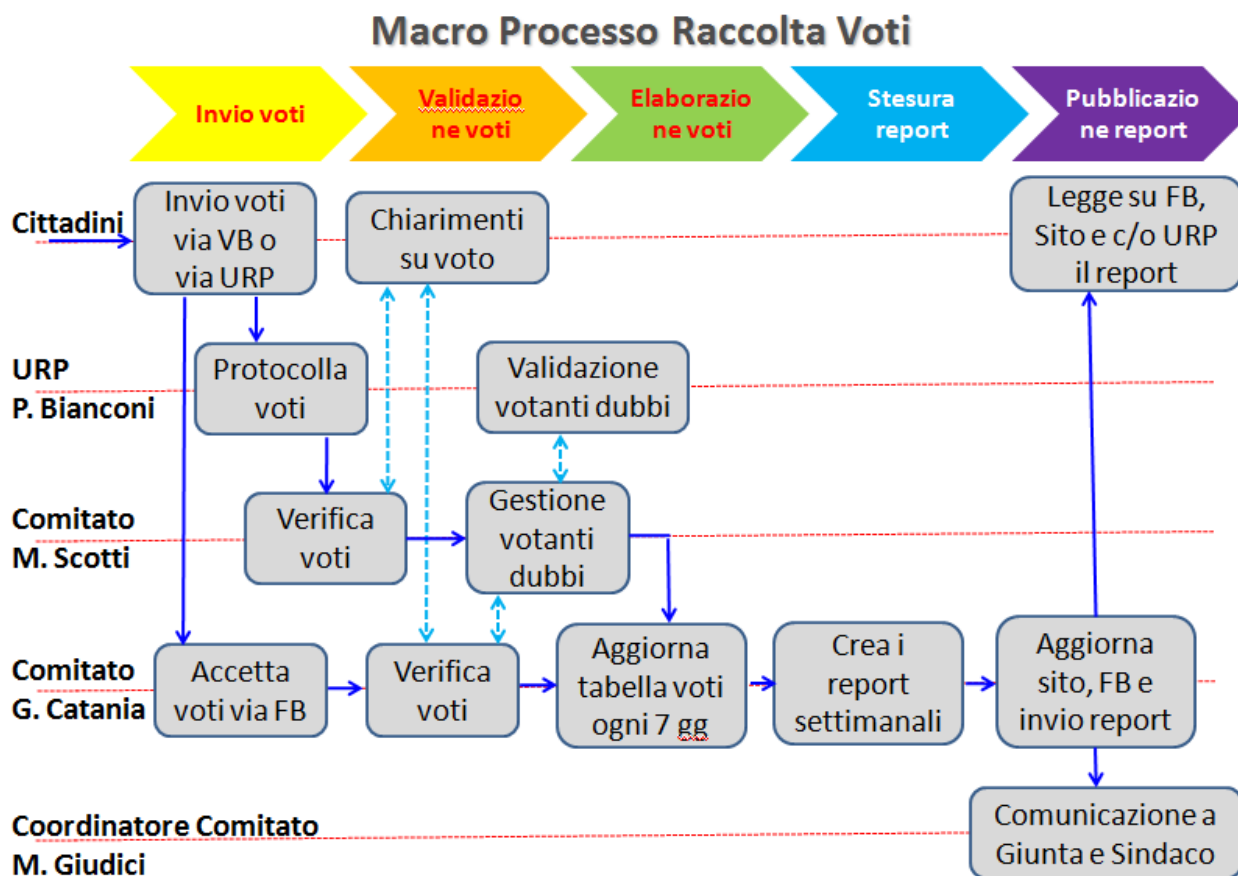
Macro Processo Raccolta Voti

Invio voti

Validazio ne voti

Elaborazio ne voti

Stesura report

Pubblicazio ne report

Cittadini

Invio voti via VB o via URP

Chiarimenti su voto

Legge su FB, Sito e c/o URP il report

URP
P. Bianconi

Protocolla voti

Validazione votanti dubbi

Comitato
M. Scotti

Verifica voti

Gestione votanti dubbi

Comitato
G. Catania

Accetta voti via FB

Verifica voti

Aggiorna tabella voti ogni 7 gg

Crea i report settimanali

Aggiorna sito, FB e invio report

Coordinatore Comitato
M. Giudici

Comunicazione a Giunta e Sindaco